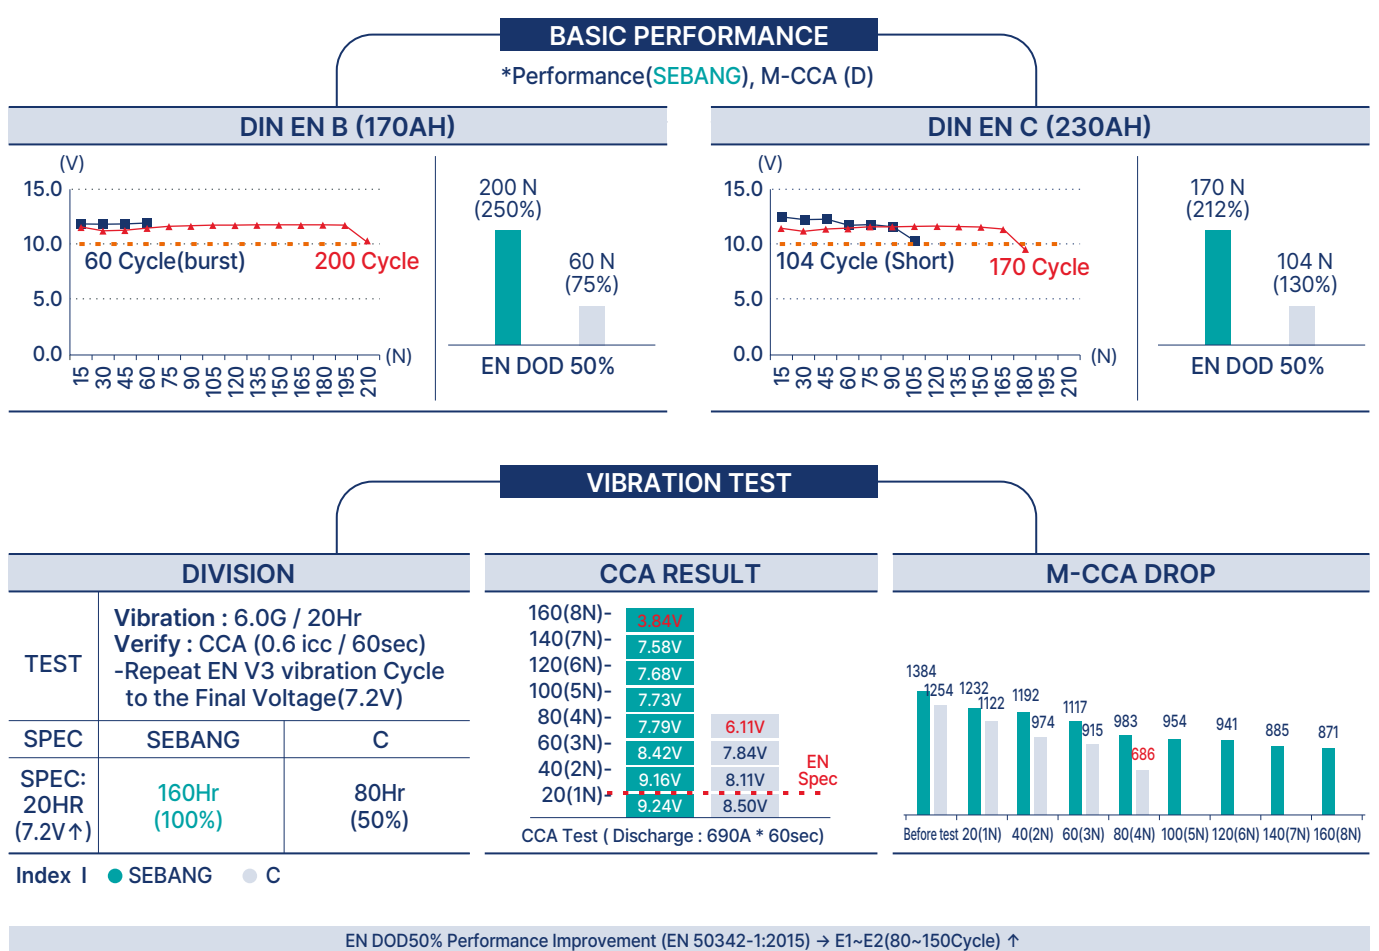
BASIC PERFORMANCE

*Performance(SEBANG), M-CCA (D)

DIN EN B (170AH)

(V)
15.0
10.0
5.0
0.0

60 Cycle(burst)
200 Cycle

15 30 45 60 75 90 105 120 135 150 165 180 195 210 (N)

200 N
(250%)

60 N
(75%)

EN DOD 50%

DIN EN C (230AH)

(V)
15.0
10.0
5.0
0.0

104 Cycle (Short)
170 Cycle

15 30 45 60 75 90 105 120 135 150 165 180 195 210 (N)

170 N
(212%)

104 N
(130%)

EN DOD 50%

VIBRATION TEST

DIVISION

| TEST | Vibration : 6.0G / 20Hr<br>Verify : CCA (0.6 icc / 60sec)<br>-Repeat EN V3 vibration Cycle to the Final Voltage(7.2V) | |
|---|---|---|
| SPEC | SEBANG | C |
| SPEC: 20HR (7.2V↑) | 160Hr (100%) | 80Hr (50%) |

CCA RESULT

| | SEBANG | C |
|---|---|---|
| 160(8N)- | 3.84V | |
| 140(7N)- | 7.58V | |
| 120(6N)- | 7.68V | |
| 100(5N)- | 7.73V | |
| 80(4N)- | 7.79V | 6.11V |
| 60(3N)- | 8.42V | 7.84V |
| 40(2N)- | 9.16V | 8.11V |
| 20(1N)- | 9.24V | 8.50V |

EN Spec

CCA Test ( Discharge : 690A * 60sec)

M-CCA DROP

1384 1254 1232 1122 1192 974 1117 915 983 686 954 941 885 871

Before test 20(1N) 40(2N) 60(3N) 80(4N) 100(5N) 120(6N) 140(7N) 160(8N)

Index I SEBANG C

EN DOD50% Performance Improvement (EN 50342-1:2015) → E1~E2(80~150Cycle) ↑